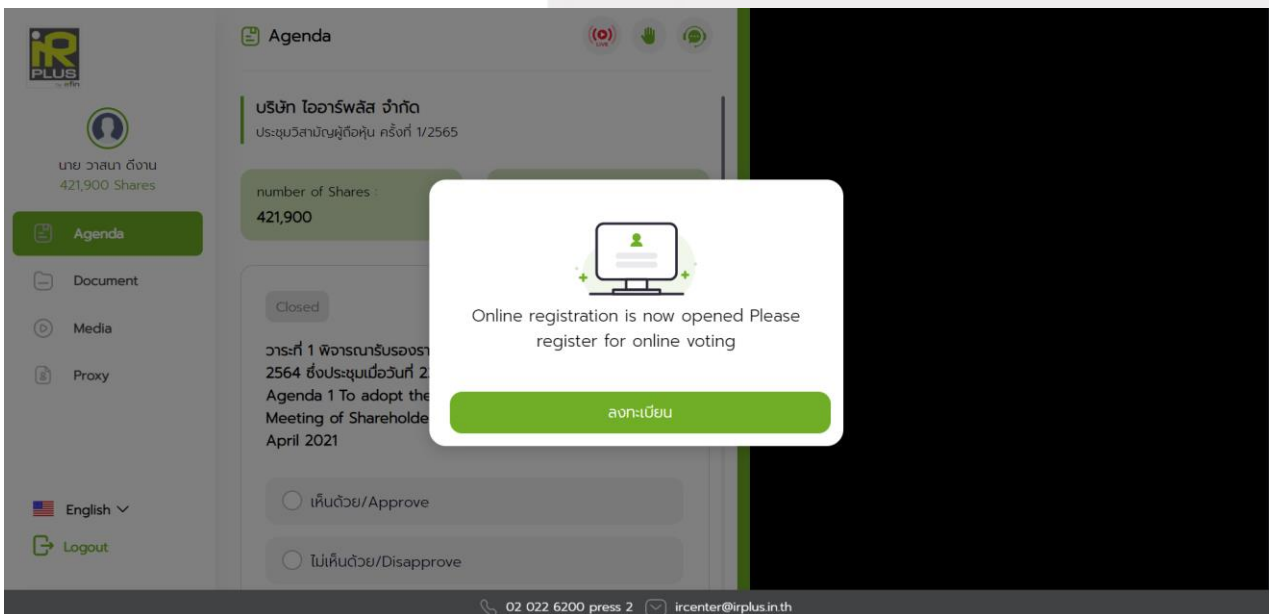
iR PLUS by inflex

นาย วาสนา ดีงาน
421,900 Shares

Agenda

Document

Media

Proxy

English

Logout

Agenda

LIVE

บริษัท ไออาร์พลัส จำกัด
ประชุมวิสามัญผู้ถือหุ้น ครั้งที่ 1/2565

number of Shares :
421,900

Closed

วาระที่ 1 พิจารณารับรองรา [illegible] 2564 ซึ่งประชุมเมื่อวันที่ 2 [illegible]
Agenda 1 To adopt the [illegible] Meeting of Shareholde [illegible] April 2021

เห็นด้วย/Approve

ไม่เห็นด้วย/Disapprove

Online registration is now opened Please register for online voting

ลงทะเบียน

02 022 6200 press 2 ircenter@irplus.in.th